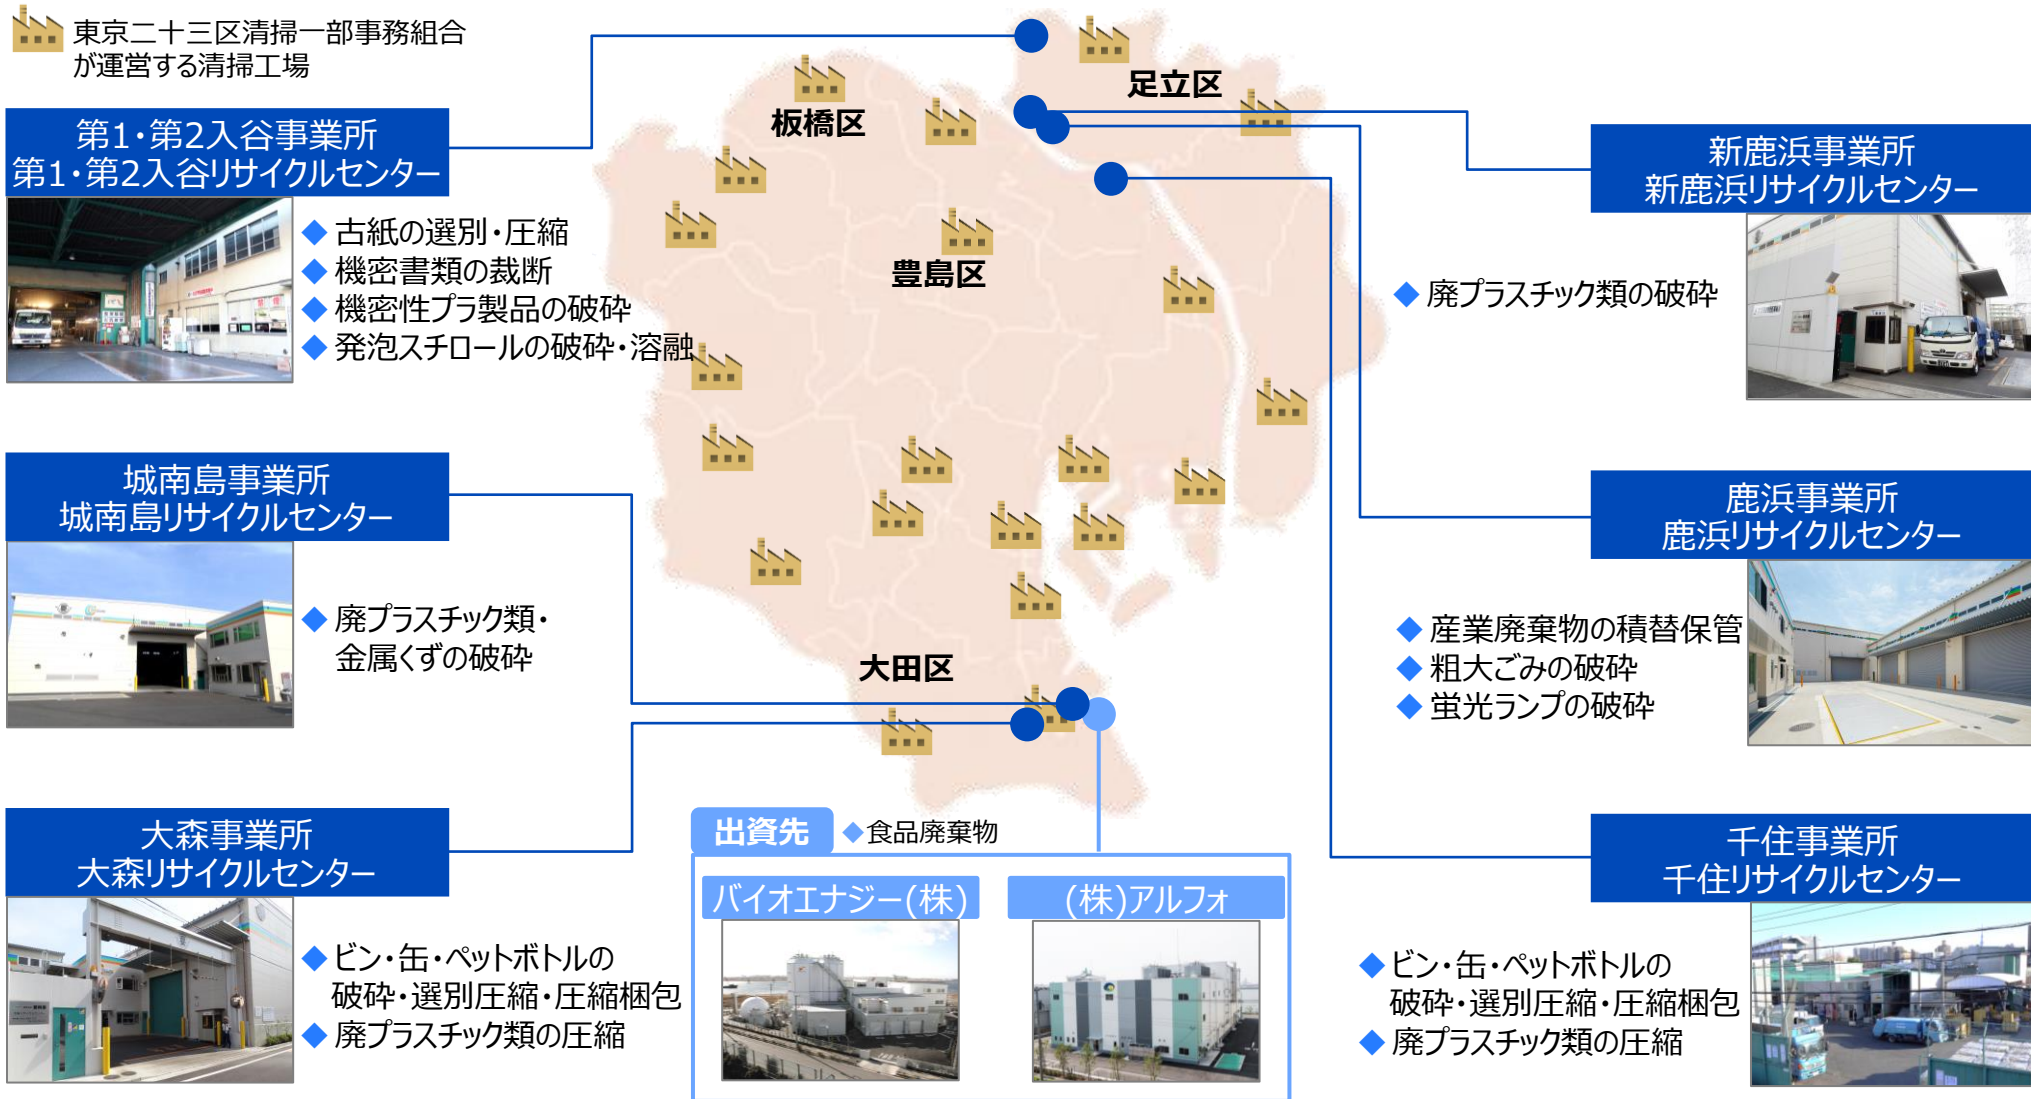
東京二十三区清掃一部事務組合が運営する清掃工場

第1・第2入谷事業所
第1・第2入谷リサイクルセンター

◆ 古紙の選別・圧縮
◆ 機密書類の裁断
◆ 機密性プラ製品の破砕
◆ 発泡スチロールの破砕・溶融

板橋区

足立区

豊島区

大田区

新鹿浜事業所
新鹿浜リサイクルセンター

◆ 廃プラスチック類の破砕

城南島事業所
城南島リサイクルセンター

◆ 廃プラスチック類・金属くずの破砕

鹿浜事業所
鹿浜リサイクルセンター

◆ 産業廃棄物の積替保管
◆ 粗大ごみの破砕
◆ 蛍光ランプの破砕

大森事業所
大森リサイクルセンター

◆ ビン・缶・ペットボトルの破砕・選別圧縮・圧縮梱包
◆ 廃プラスチック類の圧縮

出資先 ◆食品廃棄物

バイオエナジー(株)

(株)アルフォ

千住事業所
千住リサイクルセンター

◆ ビン・缶・ペットボトルの破砕・選別圧縮・圧縮梱包
◆ 廃プラスチック類の圧縮